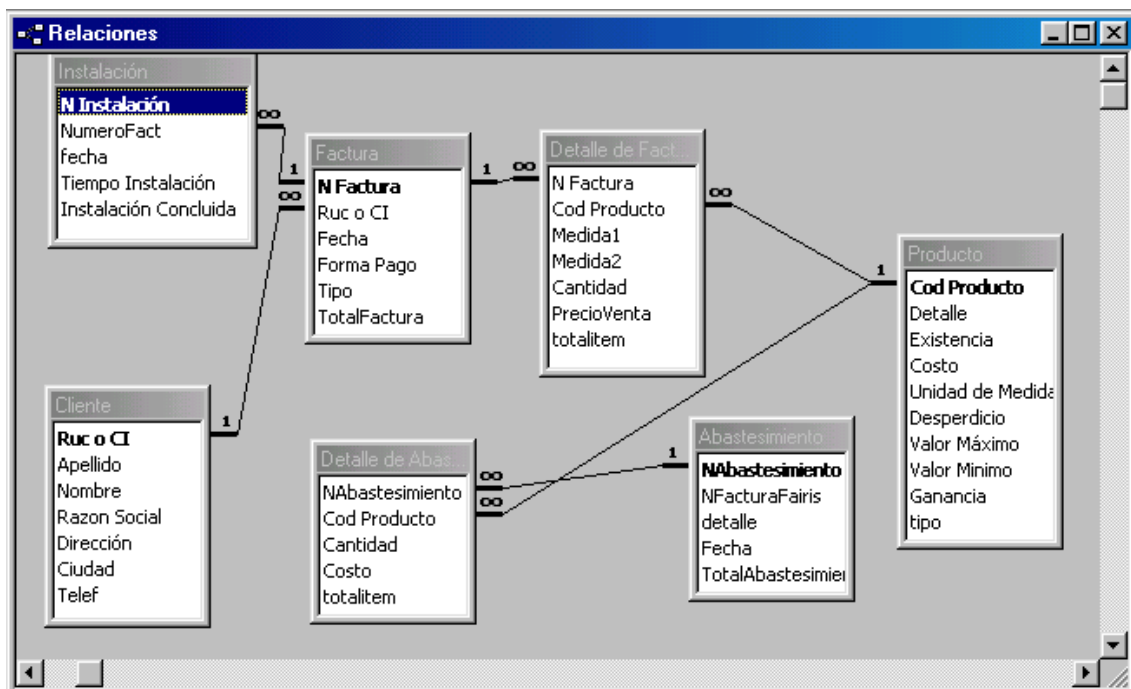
Relaciones

Instalación
N Instalación
NumeroFact
fecha
Tiempo Instalación
Instalación Concluida

Factura
N Factura
Ruc o CI
Fecha
Forma Pago
Tipo
TotalFactura

Detalle de Fact...
N Factura
Cod Producto
Medida1
Medida2
Cantidad
PrecioVenta
totalitem

Producto
Cod Producto
Detalle
Existencia
Costo
Unidad de Medida
Desperdicio
Valor Máximo
Valor Minimo
Ganancia
tipo

Cliente
Ruc o CI
Apellido
Nombre
Razon Social
Dirección
Ciudad
Telef

Detalle de Abas...
NAbastesimiento
Cod Producto
Cantidad
Costo
totalitem

Abastesimiento
NAbastesimiento
NFacturaFairis
detalle
Fecha
TotalAbastesimier

∞ 1 1 ∞ 1 ∞ ∞ 1 1 ∞ 1 ∞